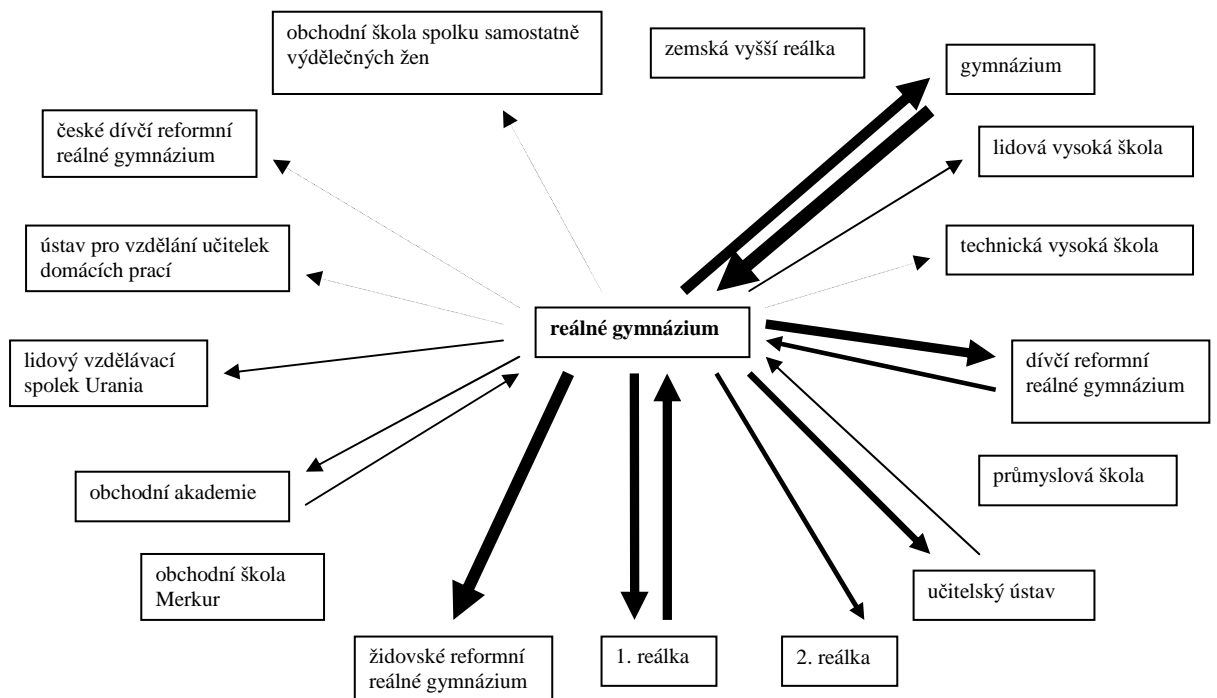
obchodní škola spolku samostatně výdělečných žen

zemská vyšší reálka

gymnázium

české dívčí reformní reálné gymnázium

lidová vysoká škola

ústav pro vzdělání učitelek domácích prací

technická vysoká škola

**reálné gymnázium**

lidový vzdělávací spolek Urania

dívčí reformní reálné gymnázium

průmyslová škola

obchodní akademie

obchodní škola Merkur

učitelský ústav

židovské reformní reálné gymnázium

1. reálka

2. reálka